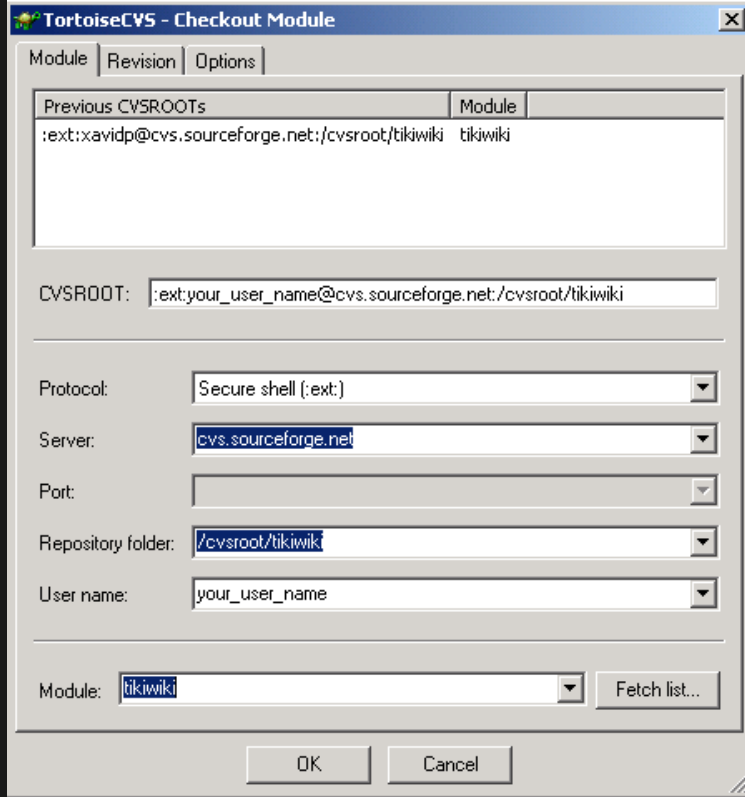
TortoiseCVS - Checkout Module

Module | Revision | Options

| Previous CVSROOTs | Module |
|---|---|
| :ext:xavidp@cvs.sourceforge.net:/cvsroot/tikiwiki | tikiwiki |

CVSROOT: :ext:your_user_name@cvs.sourceforge.net:/cvsroot/tikiwiki

Protocol: Secure shell (:ext:)

Server: cvs.sourceforge.net

Port:

Repository folder: /cvsroot/tikiwiki

User name: your_user_name

Module: tikiwiki

Fetch list...

OK

Cancel